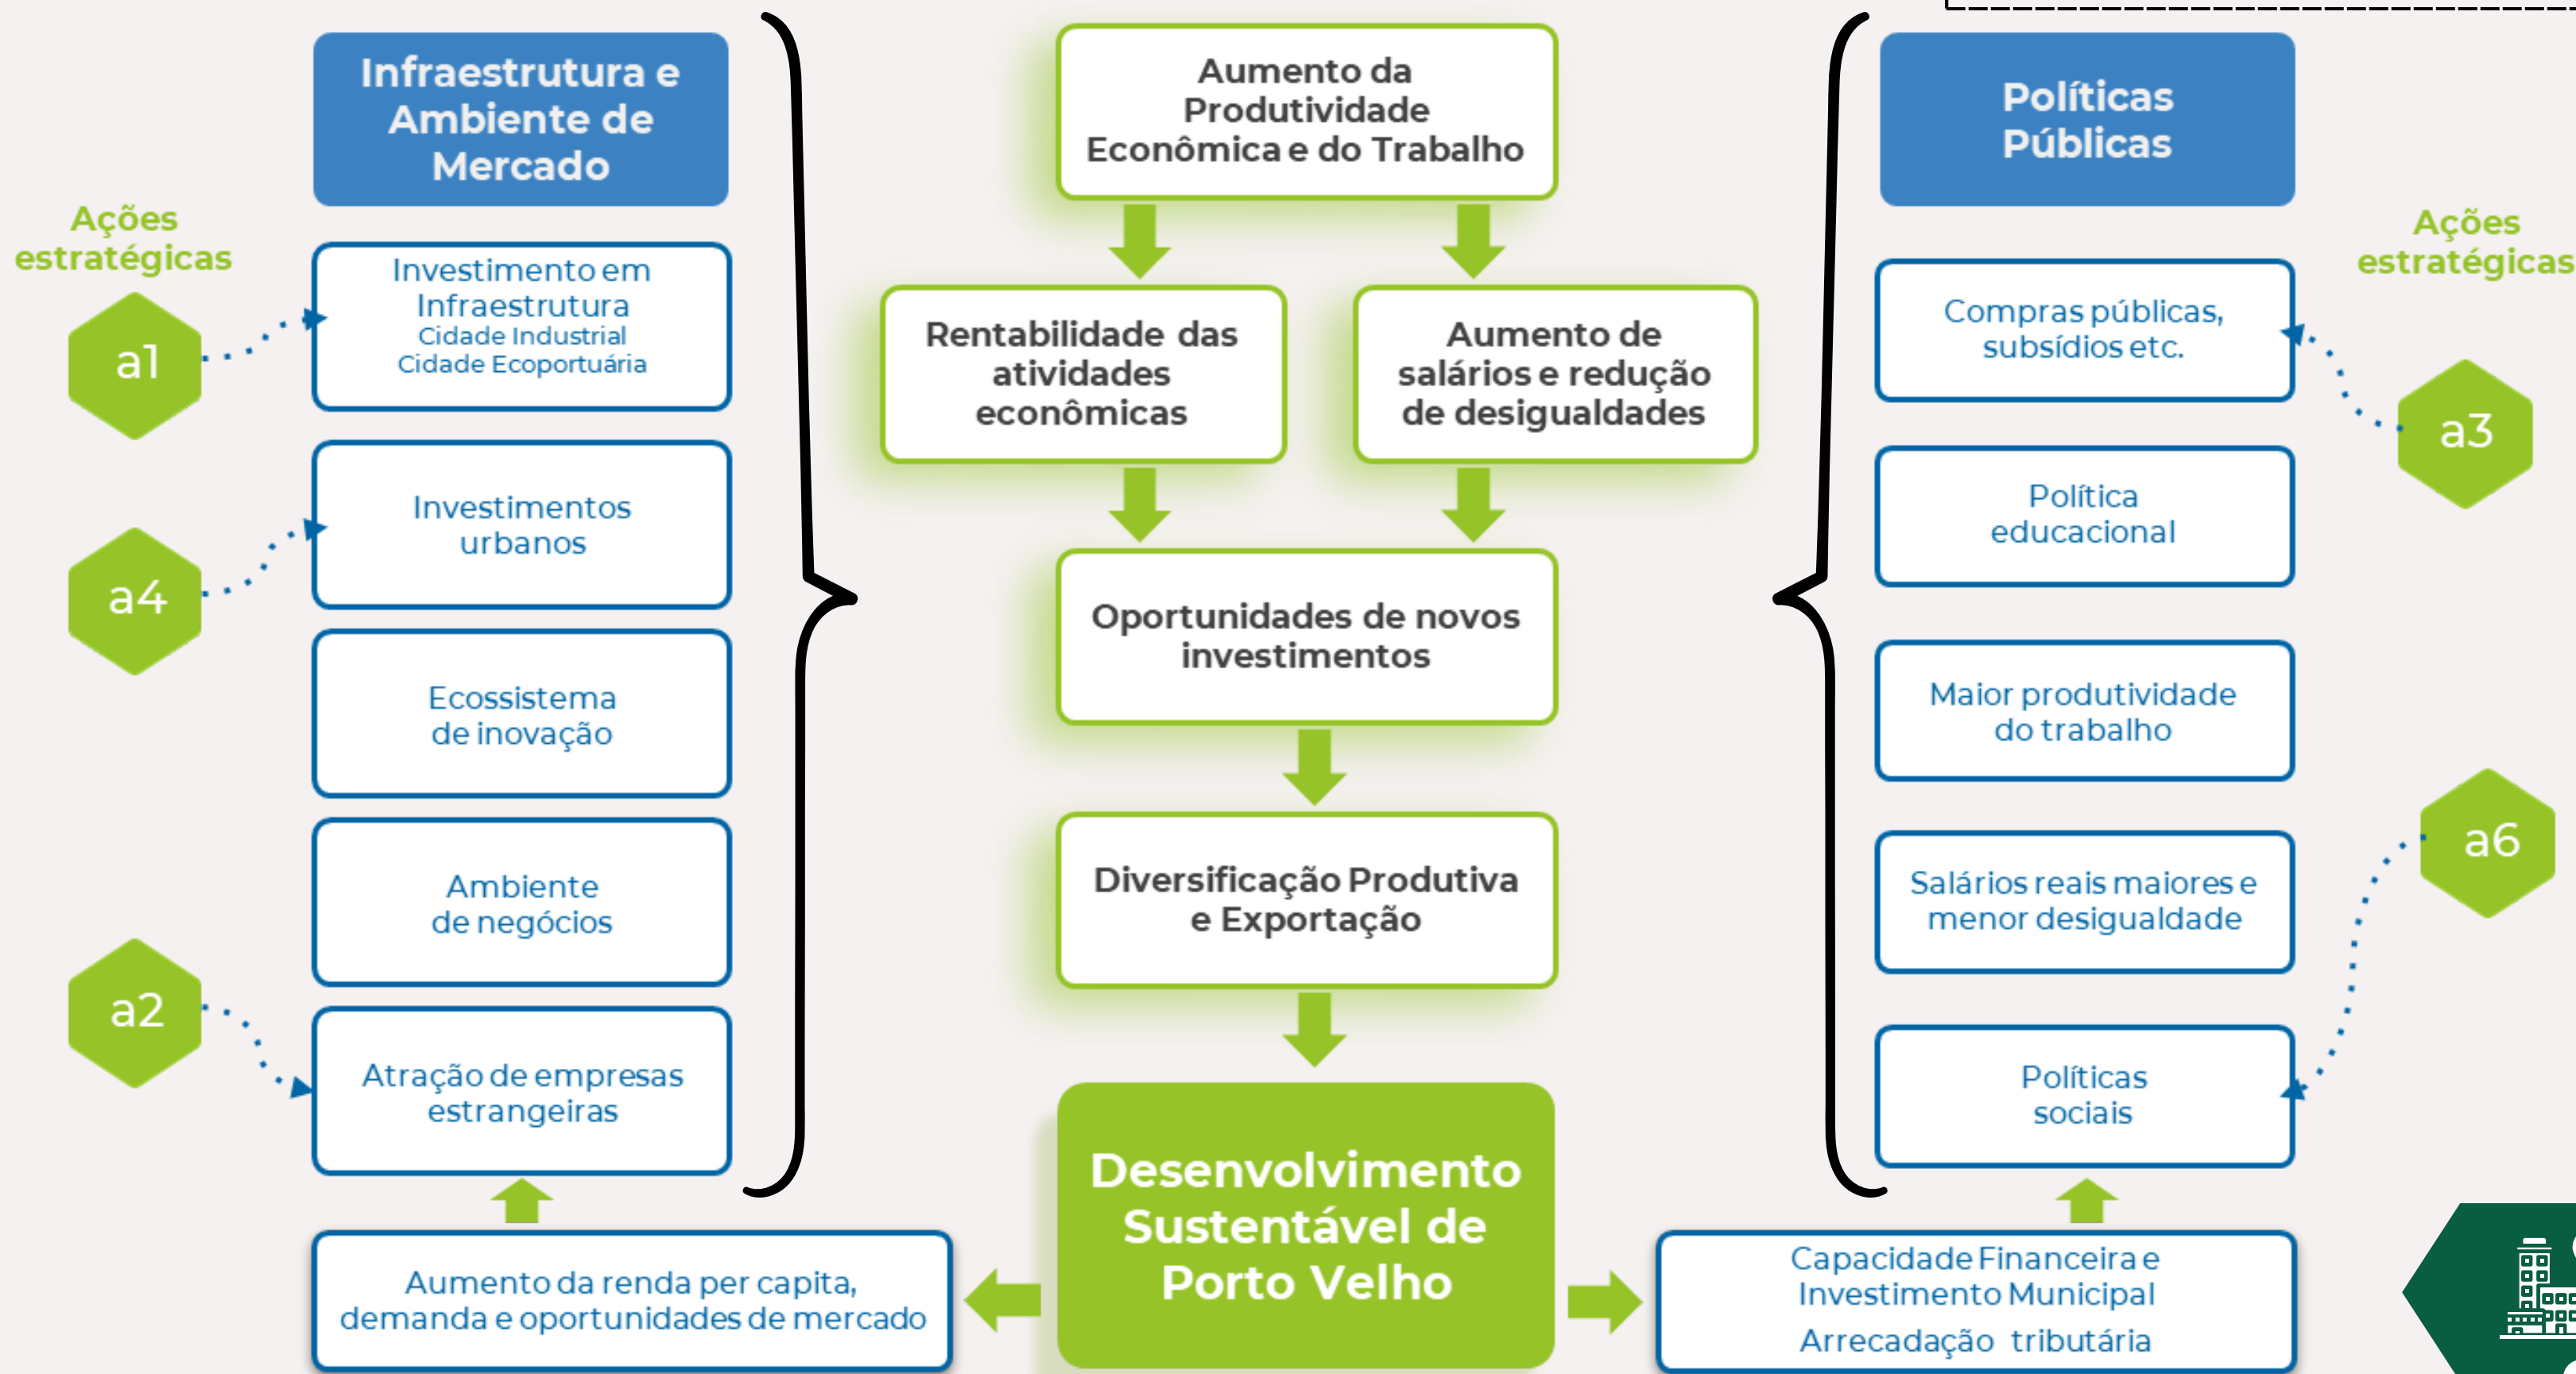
Infraestrutura e Ambiente de Mercado

Ações estratégicas

a1

Investimento em Infraestrutura
Cidade Industrial
Cidade Ecoportuária

a4

Investimentos urbanos

Ecossistema de inovação

Ambiente de negócios

a2

Atração de empresas estrangeiras

Aumento da renda per capita, demanda e oportunidades de mercado

Aumento da Produtividade Econômica e do Trabalho

Rentabilidade das atividades econômicas

Aumento de salários e redução de desigualdades

Oportunidades de novos investimentos

Diversificação Produtiva e Exportação

Desenvolvimento Sustentável de Porto Velho

Políticas Públicas

Ações estratégicas

Compras públicas, subsídios etc.

a3

Política educacional

Maior produtividade do trabalho

a6

Salários reais maiores e menor desigualdade

Políticas sociais

Capacidade Financeira e Investimento Municipal
Arrecadação tributária